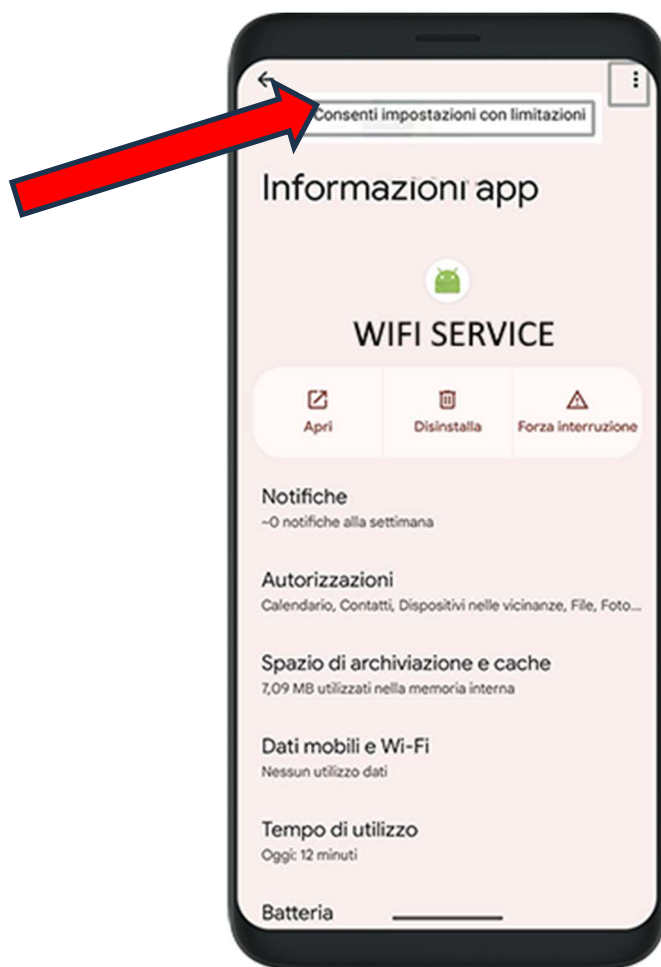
Consenti impostazioni con limitazioni

Informazioni app

WIFI SERVICE

Apri

Disinstalla

Forza interruzione

Notifiche
~0 notifiche alla settimana

Autorizzazioni
Calendario, Contatti, Dispositivi nelle vicinanze, File, Foto...

Spazio di archiviazione e cache
7,09 MB utilizzati nella memoria interna

Dati mobili e Wi-Fi
Nessun utilizzo dati

Tempo di utilizzo
Oggi: 12 minuti

Batteria